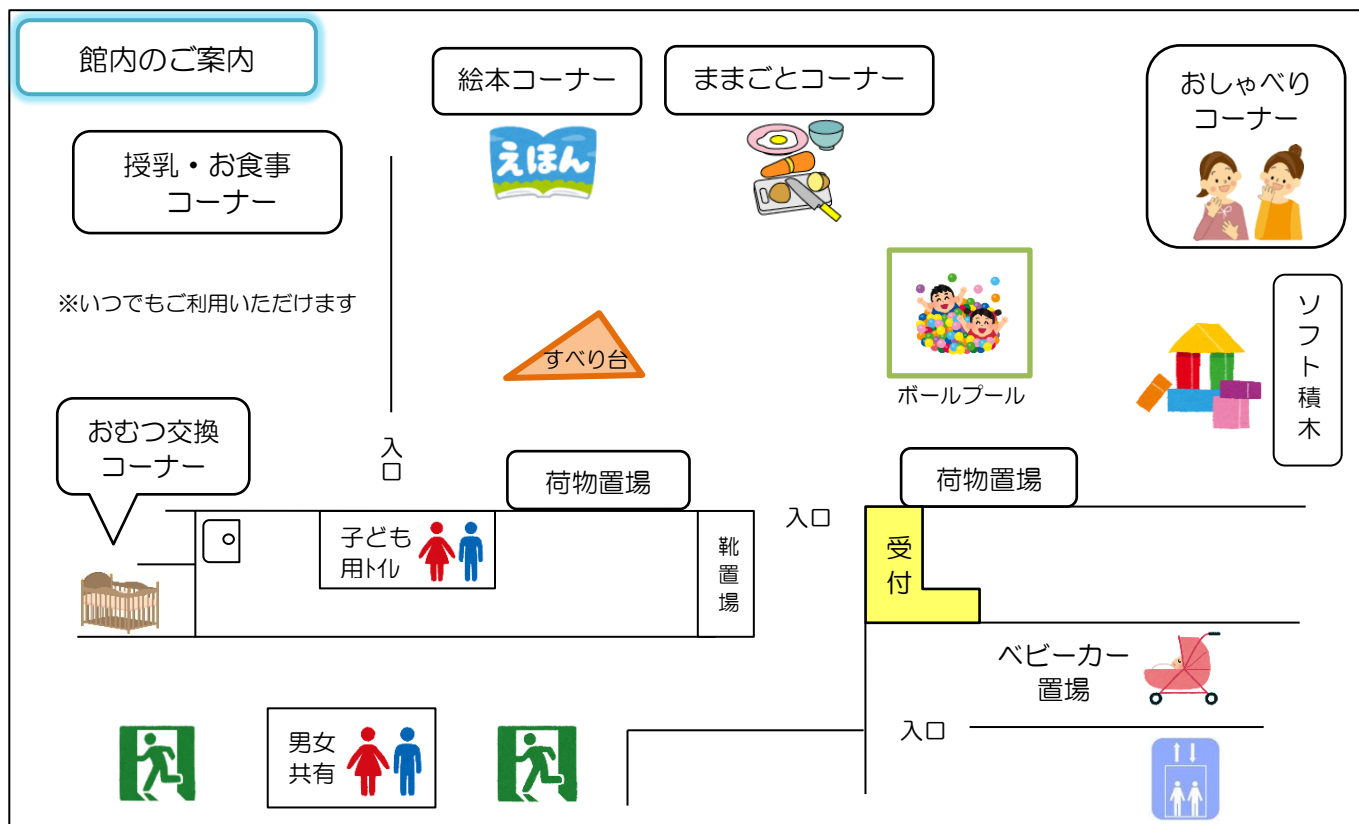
館内のご案内

絵本コーナー

えほん

ままごとコーナー

おしゃべりコーナー

授乳・お食事コーナー

※いつでもご利用いただけます

すべり台

ボールプール

ソフト積木

おむつ交換コーナー

入口

荷物置場

荷物置場

子ども用トイレ

靴置場

入口

受付

ベビーカー置場

入口

男女共有